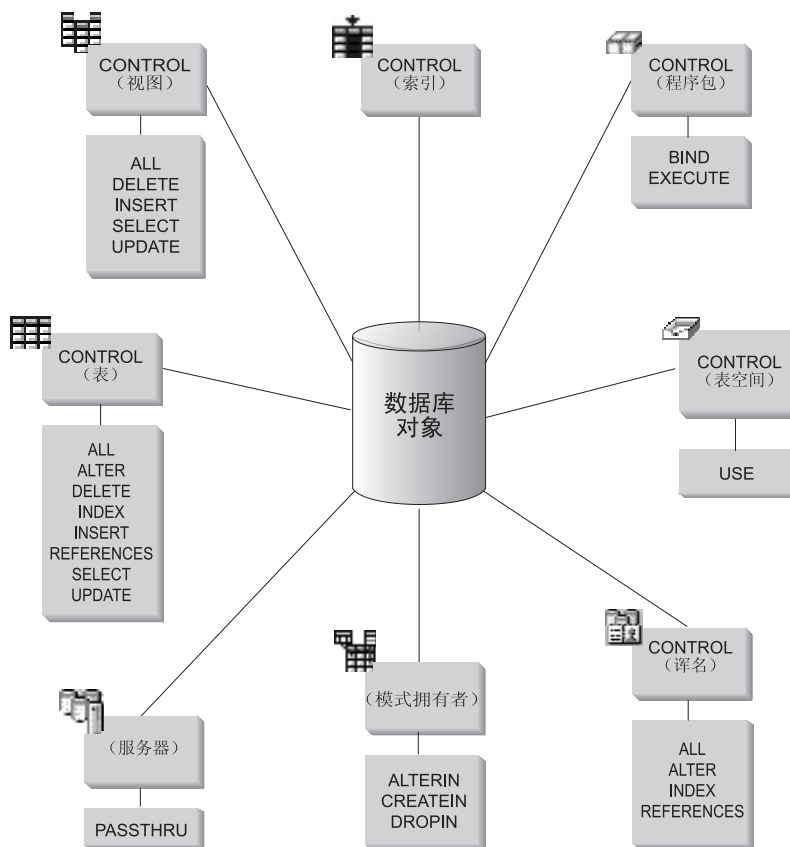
CONTROL
（视图）

ALL
DELETE
INSERT
SELECT
UPDATE

CONTROL
（索引）

CONTROL
（程序包）

BIND
EXECUTE

CONTROL
（表）

ALL
ALTER
DELETE
INDEX
INSERT
REFERENCES
SELECT
UPDATE

数据库
对象

CONTROL
（表空间）

USE

（服务器）

PASSTHRU

（模式拥有者）

ALTERIN
CREATEIN
DROPIN

CONTROL
（昵名）

ALL
ALTER
INDEX
REFERENCES